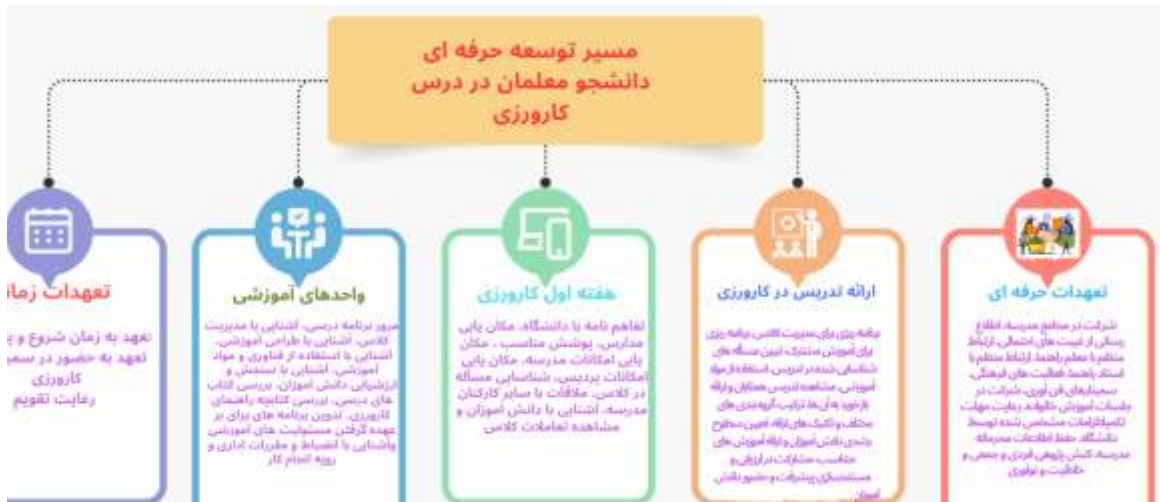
مسیر توسعه حرفه ای دانشجو معلمان در درس کارورزی

تعهدات حرفه ای

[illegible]

ارائه تدریس در کارورزی

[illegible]

هفته اول کارورزی

تفاهم نامه با دانشگاه، مکان یابی مدارس، پوشش مناسب ، مکان یابی امکانات مدرسه، مکان یابی امکانات پردیس، شناسایی مسأله در کلاس، ملاقات با سایر کارکنان مدرسه، آشنایی با دانش آموزان و مشاهده تعاملات کلاس

واحدهای آموزشی

مرور برنامه درسی، آشنایی با مدیریت کلاس، آشنایی با طراحی آموزشی، آشنایی با استفاده از فناوری و مواد آموزشی، آشنایی با سنجش و ارزشیابی دانش آموزان، بررسی کتاب های درسی، بررسی کتابچه راهنمای کارورزی، تدوین برنامه های برای بر عهده گرفتن مسئولیت های آموزشی و آشنایی با انضباط و مقررات اداری و رویه انجام کار

تعهدات زمان

تعهد به زمان شروع و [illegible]
تعهد به حضور در سم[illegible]
کارورزی
رعایت تقویم